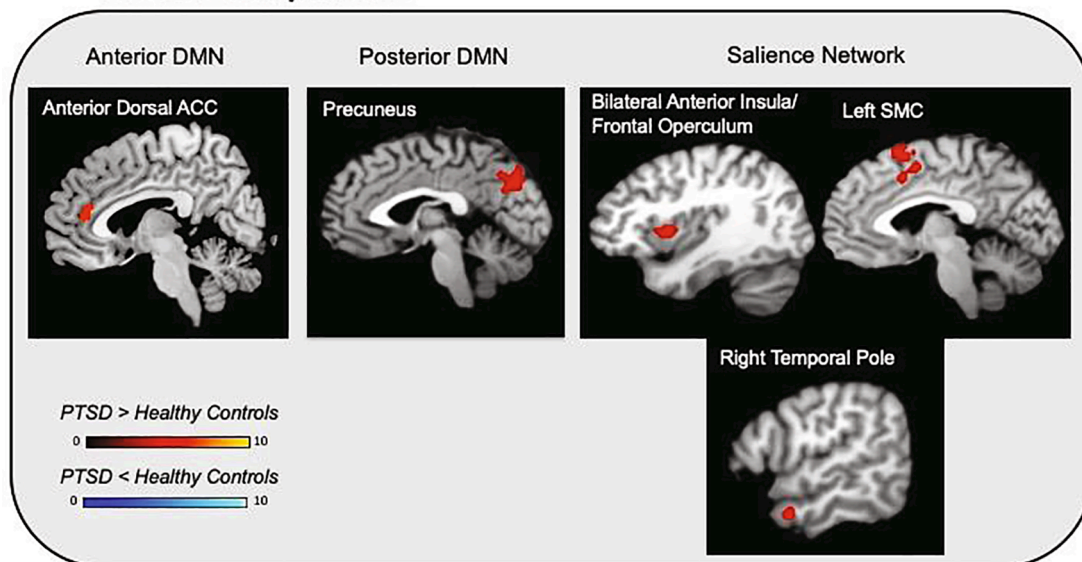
Anterior DMN

Posterior DMN

Salience Network

Anterior Dorsal ACC

Precuneus

Bilateral Anterior Insula/ Frontal Operculum

Left SMC

Right Temporal Pole

PTSD > Healthy Controls

0

10

PTSD < Healthy Controls

0

10